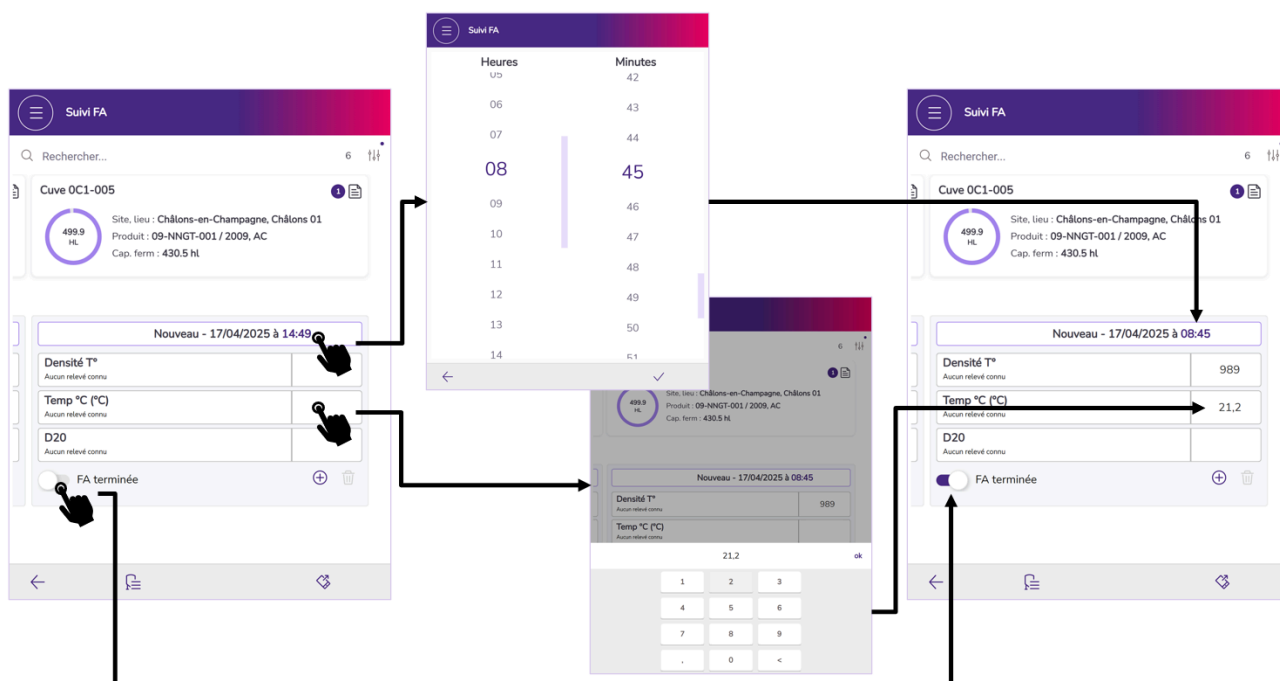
Suivi FA

Rechercher... 6

Cuve 0C1-005 1

499.9 HL

Site, lieu : Châlons-en-Champagne, Châlons 01
Produit : 09-NNGT-001 / 2009, AC
Cap. ferm : 430.5 hl

Nouveau - 17/04/2025 à 14:49

Densité T°
Aucun relevé connu

Temp °C (°C)
Aucun relevé connu

D20
Aucun relevé connu

FA terminée

Suivi FA

| Heures | Minutes |
|---|---|
| 05 | 42 |
| 06 | 43 |
| 07 | 44 |
| 08 | 45 |
| 09 | 46 |
| 10 | 47 |
| 11 | 48 |
| 12 | 49 |
| 13 | 50 |
| 14 | 51 |

6

1

499.9 HL

Site, lieu : Châlons-en-Champagne, Châlons 01
Produit : 09-NNGT-001 / 2009, AC
Cap. ferm : 430.5 hl

Nouveau - 17/04/2025 à 08:45

Densité T°
Aucun relevé connu
989

Temp °C (°C)
Aucun relevé connu

21,2 ok

| 1 | 2 | 3 |
|---|---|---|
| 4 | 5 | 6 |
| 7 | 8 | 9 |
| , | 0 | < |

Suivi FA

Rechercher... 6

Cuve 0C1-005 1

499.9 HL

Site, lieu : Châlons-en-Champagne, Châlons 01
Produit : 09-NNGT-001 / 2009, AC
Cap. ferm : 430.5 hl

Nouveau - 17/04/2025 à 08:45

Densité T°
Aucun relevé connu
989

Temp °C (°C)
Aucun relevé connu
21,2

D20
Aucun relevé connu

FA terminée